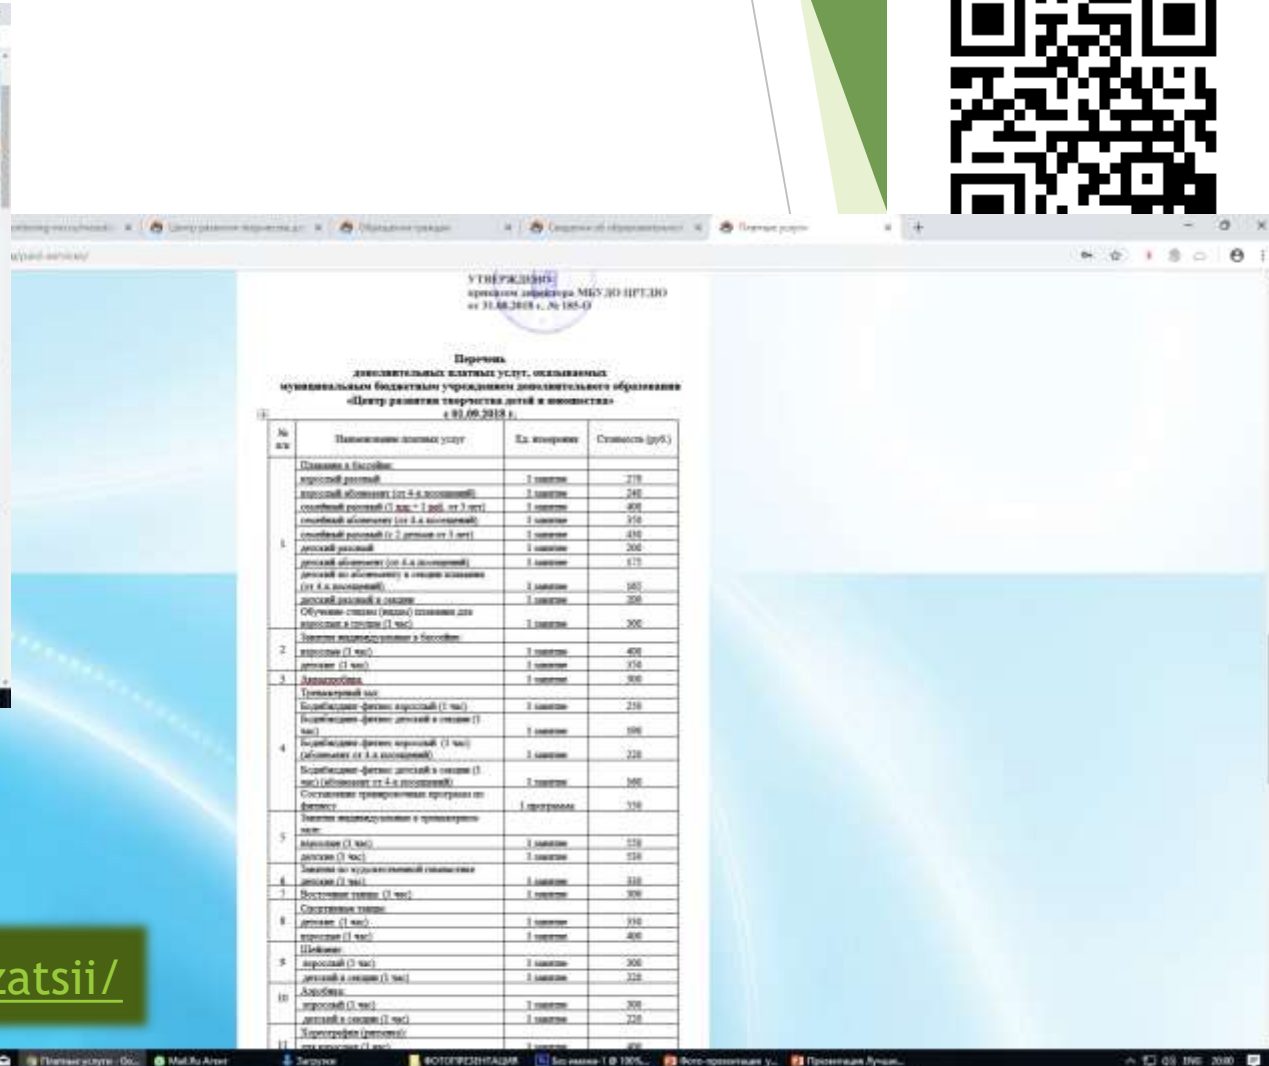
УТВЕРЖДЕНО
приказом директора МБУ ДО ЦРТДЮ
от 31.08.2018 г. № 185-О

Перечень
дополнительных платных услуг, оказываемых
муниципальным бюджетным учреждением дополнительного образования
«Центр развития творчества детей и юношества»
с 01.09.2018 г.

| № п/п | Наименование платных услуг | Ед. измерения | Стоимость (руб.) |
|---|---|---|---|
| 1 | Плавание в бассейне: | | |
| | взрослый разовый | 1 занятие | 270 |
| | взрослый абонемент (от 4-х посещений) | 1 занятие | 240 |
| | семейный разовый (1 взр.+1 реб. от 3 лет) | 1 занятие | 400 |
| | семейный абонемент (от 4-х посещений) | 1 занятие | 350 |
| | семейный разовый (с 2 детьми от 3 лет) | 1 занятие | 450 |
| | детский разовый | 1 занятие | 200 |
| | детский абонемент (от 4-х посещений) | 1 занятие | 175 |
| | детский по абонементу в секции плавания (от 4-х посещений) | 1 занятие | 165 |
| | детский разовый в секции | 1 занятие | 200 |
| | Обучение стилю (видам) плавания для взрослых в группе (1 час) | 1 занятие | 300 |
| 2 | Занятия индивидуальные в бассейне: | | |
| | взрослые (1 час) | 1 занятие | 400 |
| | детские (1 час) | 1 занятие | 350 |
| 3 | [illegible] | 1 занятие | 300 |
| 4 | Тренажерный зал: | | |
| | Бодибилдинг-фитнес взрослый (1 час) | 1 занятие | 250 |
| | Бодибилдинг-фитнес детский в секции (1 час) | 1 занятие | 190 |
| | Бодибилдинг-фитнес взрослый (1 час) (абонемент от 4-х посещений) | 1 занятие | 220 |
| | Бодибилдинг-фитнес детский в секции (1 час) (абонемент от 4-х посещений) | 1 занятие | 160 |
| | Составление тренировочных программ по фитнесу | 1 программа | 350 |
| 5 | Занятия индивидуальные в тренажерном зале: | | |
| | взрослые (1 час) | 1 занятие | 550 |
| | детские (1 час) | 1 занятие | 550 |
| 6 | Занятия по художественной гимнастике детские (1 час) | 1 занятие | 300 |
| 7 | Восточные танцы (1 час) | 1 занятие | 300 |
| 8 | Спортивные танцы: | | |
| | детские (1 час) | 1 занятие | 350 |
| | взрослые (1 час) | 1 занятие | 400 |
| 9 | Шейпинг: | | |
| | взрослый (1 час) | 1 занятие | 300 |
| | детский в секции (1 час) | 1 занятие | 220 |
| 10 | Аэробика: | | |
| | взрослый (1 час) | 1 занятие | 300 |
| | детский в секции (1 час) | 1 занятие | 220 |
| 11 | Хореография (ритмика): | | |
| | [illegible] | 1 занятие | 400 |

zatsii/